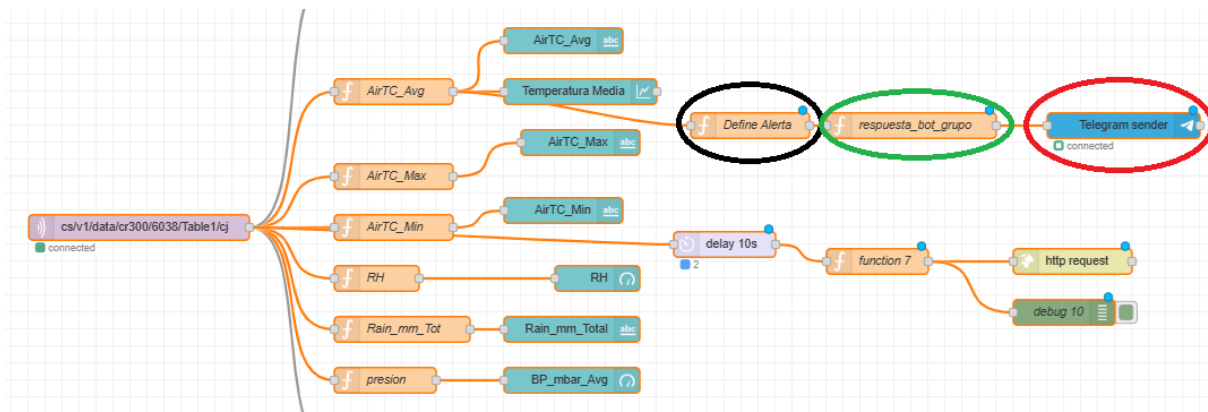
AirTC_Avg
AirTC_Avg
Temperatura Media
Define Alerta
respuesta_bot_grupo
Telegram sender
connected
AirTC_Max
AirTC_Max
cs/v1/data/cr300/6038/Table1/cj
connected
AirTC_Min
AirTC_Min
delay 10s
2
function 7
http request
debug 10
RH
RH
Rain_mm_Tot
Rain_mm_Total
presion
BP_mbar_Avg